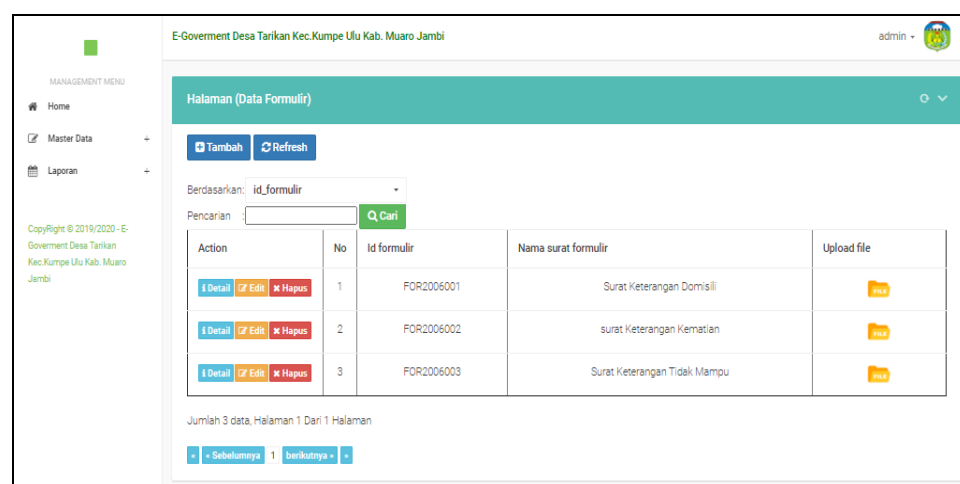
E-Goverment Desa Tarikan Kec.Kumpe Ulu Kab. Muaro Jambi

admin

MANAGEMENT MENU

Home

Master Data +

Laporan +

CopyRight © 2019/2020 - E-Goverment Desa Tarikan Kec.Kumpe Ulu Kab. Muaro Jambi

Halaman (Data Formulir)

Tambah Refresh

Berdasarkan: id_formulir

Pencarian :

Cari

| Action | No | Id formulir | Nama surat formulir | Upload file |
|---|---|---|---|---|
| Detail Edit Hapus | 1 | FOR2006001 | Surat Keterangan Domisili | FILE |
| Detail Edit Hapus | 2 | FOR2006002 | surat Keterangan Kematian | FILE |
| Detail Edit Hapus | 3 | FOR2006003 | Surat Keterangan Tidak Mampu | FILE |

Jumlah 3 data, Halaman 1 Dari 1 Halaman

« « Sebelumnya 1 berikutnya » »